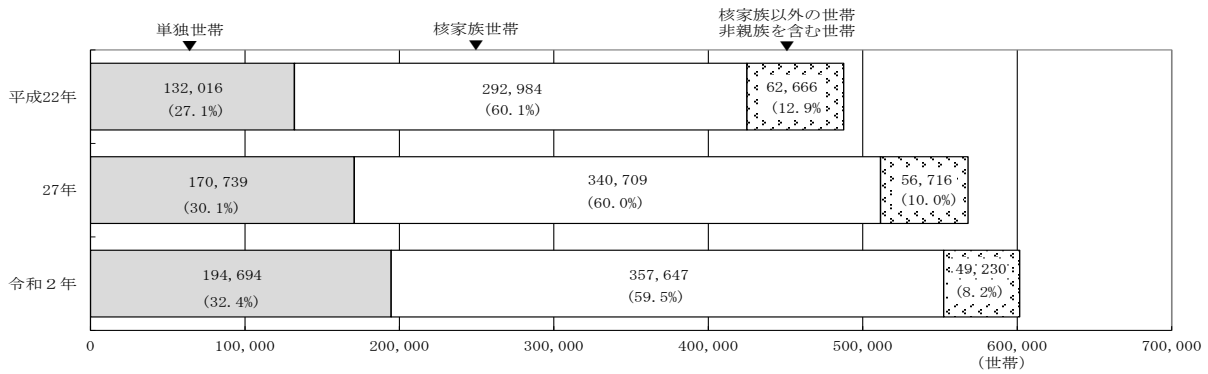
単独世帯

核家族世帯

核家族以外の世帯
非親族を含む世帯

平成22年

132,016
(27.1%)

292,984
(60.1%)

62,666
(12.9%)

27年

170,739
(30.1%)

340,709
(60.0%)

56,716
(10.0%)

令和２年

194,694
(32.4%)

357,647
(59.5%)

49,230
(8.2%)

0
100,000
200,000
300,000
400,000
500,000
600,000
(世帯)
700,000